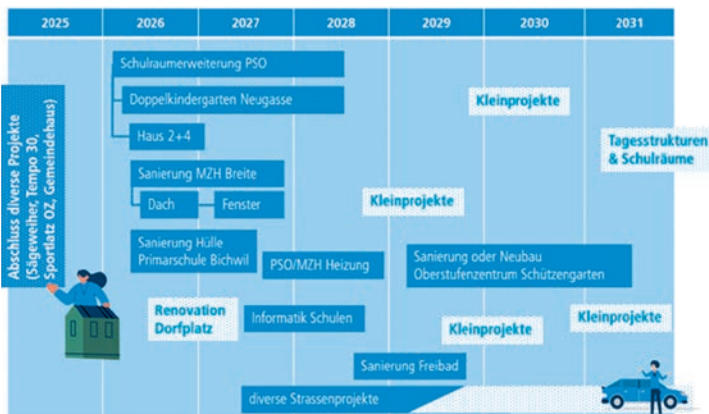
2025 2026 2027 2028 2029 2030 2031

Abschluss diverse Projekte (Sägeweiher, Tempo 30, Sportplatz OZ, Gemeindehaus)

Schulraumerweiterung PSO

Doppelkindergarten Neugasse

Haus 2+4

Sanierung MZH Breite

Dach

Fenster

Sanierung Hülle Primarschule Bichwil

PSO/MZH Heizung

Renovation Dorfplatz

Informatik Schulen

Sanierung Freibad

diverse Strassenprojekte

Kleinprojekte

Kleinprojekte

Sanierung oder Neubau Oberstufenzentrum Schützengarten

Kleinprojekte

Kleinprojekte

Tagesstrukturen & Schulräume